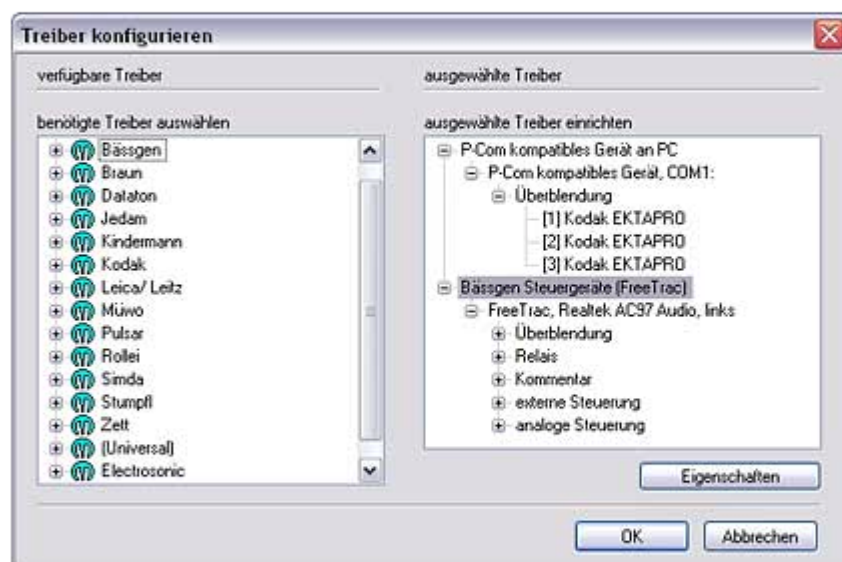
Treiber konfigurieren

verfügbare Treiber

benötigte Treiber auswählen

Bässgen
Braun
Dataton
Jedam
Kindermann
Kodak
Leica/ Leitz
Müwo
Pulsar
Rollei
Simda
Stumpfl
Zett
(Universal)
Electrosonic

ausgewählte Treiber

ausgewählte Treiber einrichten

P-Com kompatibles Gerät an PC
P-Com kompatibles Gerät, COM1:
Überblendung
[1] Kodak EKTAPRO
[2] Kodak EKTAPRO
[3] Kodak EKTAPRO
Bässgen Steuergeräte (FreeTrac)
FreeTrac, Realtek AC97 Audio, links
Überblendung
Relais
Kommentar
externe Steuerung
analoge Steuerung

Eigenschaften

OK
Abbrechen